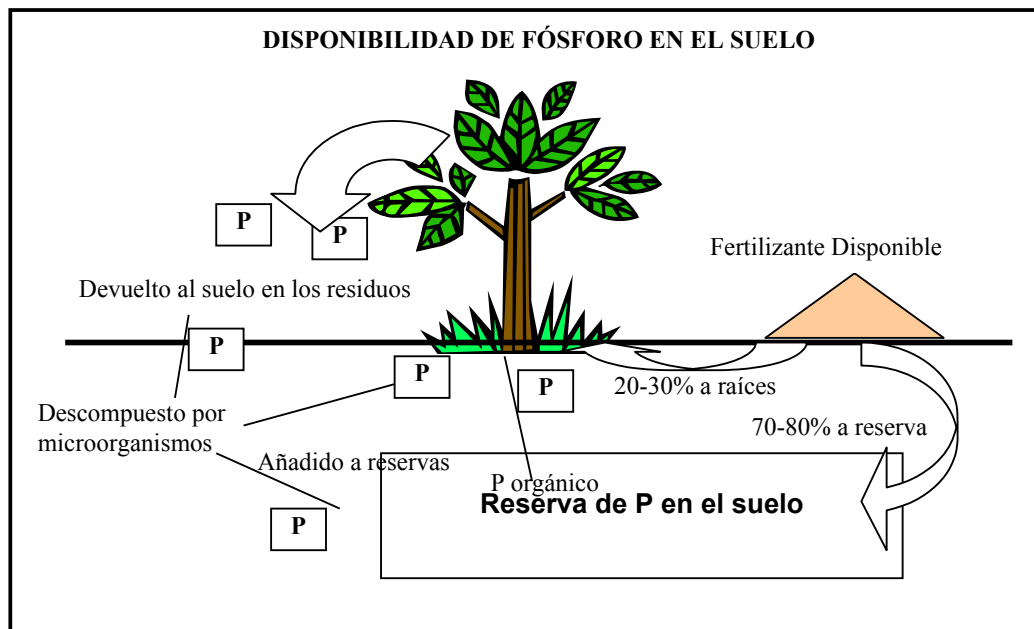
DISPONIBILIDAD DE FÓSFORO EN EL SUELO

P

P

Fertilizante Disponible

Devuelto al suelo en los residuos

P

P

P

20-30% a raíces

Descompuesto por microorganismos

70-80% a reserva

Añadido a reservas

P orgánico

Reserva de P en el suelo

P